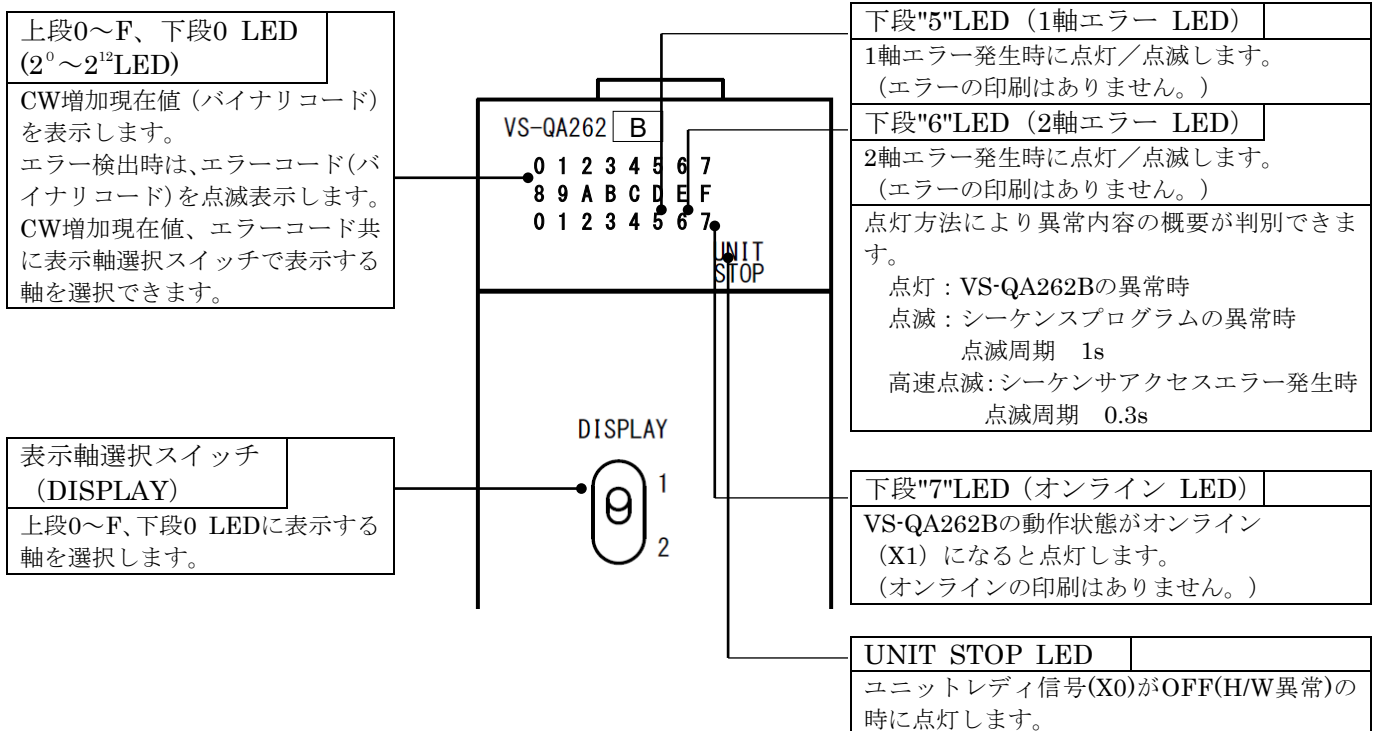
上段0～F、下段0 LED
($2^0$～$2^{12}$LED)

CW増加現在値（バイナリコード）を表示します。
エラー検出時は､エラーコード(バイナリコード)を点滅表示します。
CW増加現在値、エラーコード共に表示軸選択スイッチで表示する軸を選択できます。

表示軸選択スイッチ
（DISPLAY）

上段0～F､下段0 LEDに表示する軸を選択します。

VS-QA262 B

0 1 2 3 4 5 6 7
8 9 A B C D E F
0 1 2 3 4 5 6 7

UNIT
STOP

DISPLAY

1

2

下段"5"LED（1軸エラー LED）

1軸エラー発生時に点灯／点滅します。
（エラーの印刷はありません。）

下段"6"LED（2軸エラー LED）

2軸エラー発生時に点灯／点滅します。
（エラーの印刷はありません。）

点灯方法により異常内容の概要が判別できます。
点灯：VS-QA262Bの異常時
点滅：シーケンスプログラムの異常時
点滅周期 1s
高速点滅:シーケンサアクセスエラー発生時
点滅周期 0.3s

下段"7"LED（オンライン LED）

VS-QA262Bの動作状態がオンライン（X1）になると点灯します。
（オンラインの印刷はありません。）

UNIT STOP LED

ユニットレディ信号(X0)がOFF(H/W異常)の時に点灯します。